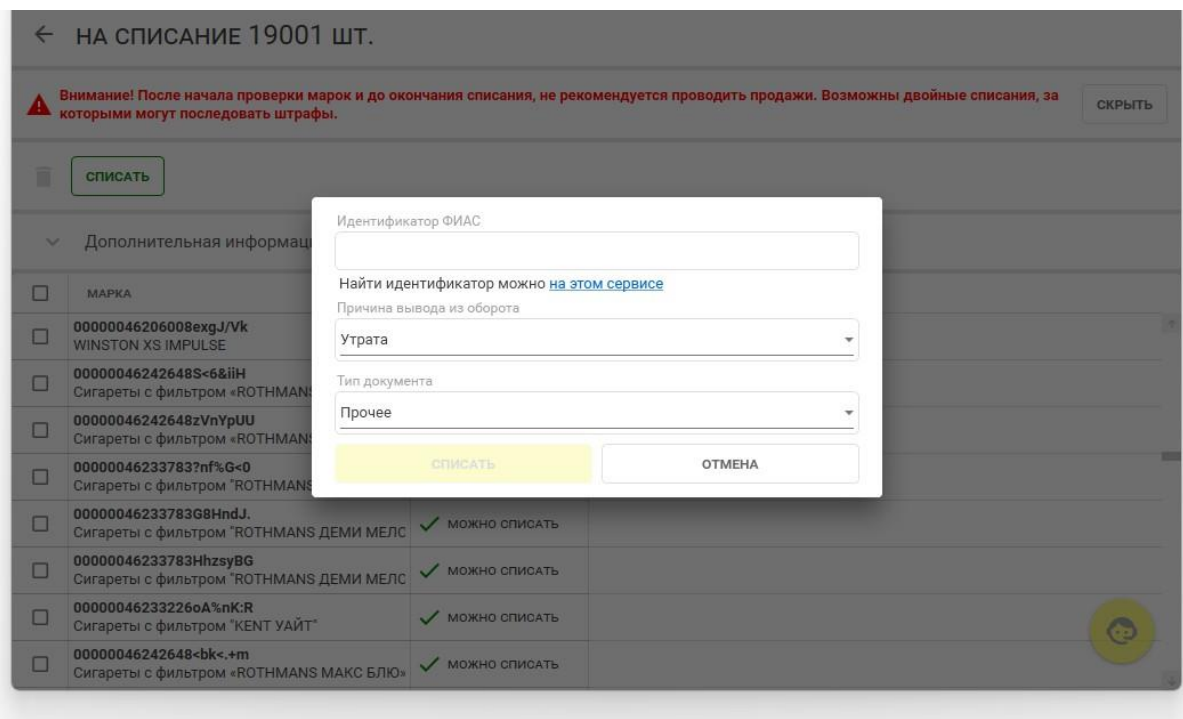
← НА СПИСАНИЕ 19001 ШТ.

Внимание! После начала проверки марок и до окончания списания, не рекомендуется проводить продажи. Возможны двойные списания, за которыми могут последовать штрафы.

СКРЫТЬ

СПИСАТЬ

Дополнительная информаци

МАРКА

00000046206008exgJ/Vk
WINSTON XS IMPULSE

00000046242648S<6&iiH
Сигареты с фильтром «ROTHMANS

00000046242648zVnYpUU
Сигареты с фильтром «ROTHMANS

00000046233783?nf%G<0
Сигареты с фильтром "ROTHMANS

00000046233783G8HndJ.
Сигареты с фильтром "ROTHMANS ДЕМИ МЕЛС | МОЖНО СПИСАТЬ

00000046233783HhzsyBG
Сигареты с фильтром "ROTHMANS ДЕМИ МЕЛС | МОЖНО СПИСАТЬ

00000046233226oA%nK:R
Сигареты с фильтром "KENT УАЙТ" | МОЖНО СПИСАТЬ

00000046242648<bk<.+m
Сигареты с фильтром «ROTHMANS МАКС БЛЮ» | МОЖНО СПИСАТЬ

Идентификатор ФИАС

Найти идентификатор можно на этом сервисе

Причина вывода из оборота

Утрата

Тип документа

Прочее

СПИСАТЬ

ОТМЕНА